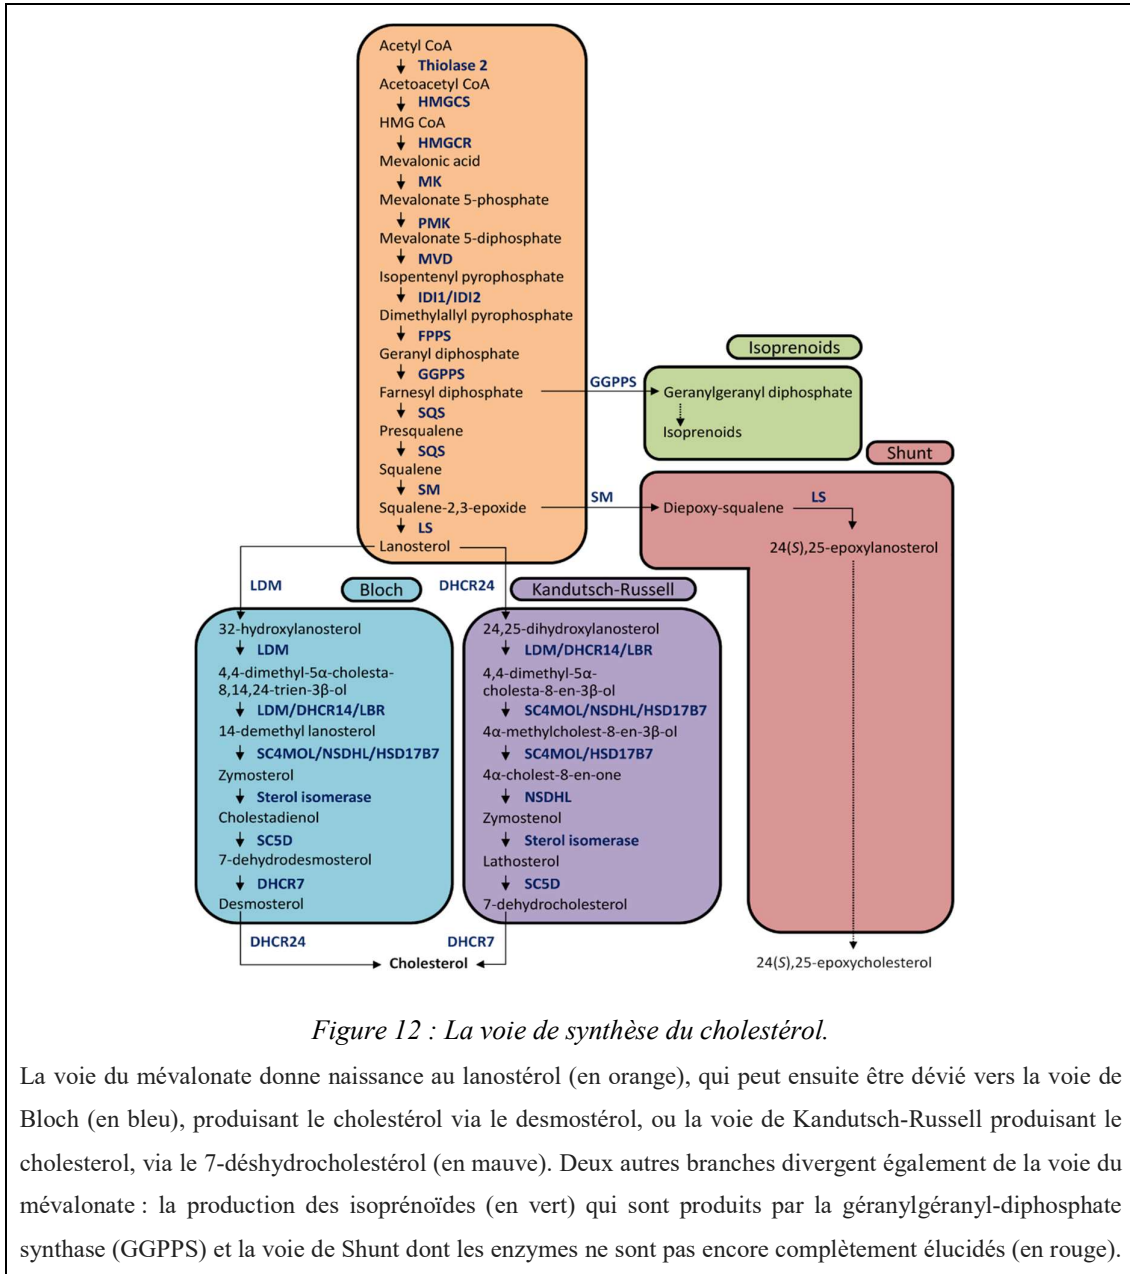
Acetyl CoA
Thiolase 2
Acetoacetyl CoA
HMGCS
HMG CoA
HMGCR
Mevalonic acid
MK
Mevalonate 5-phosphate
PMK
Mevalonate 5-diphosphate
MVD
Isopentenyl pyrophosphate
IDI1/IDI2
Dimethylallyl pyrophosphate
FPPS
Geranyl diphosphate
GGPPS
Farnesyl diphosphate
SQS
Presqualene
SQS
Squalene
SM
Squalene-2,3-epoxide
LS
Lanosterol

Isoprenoids
GGPPS
Geranylgeranyl diphosphate
Isoprenoids

Shunt
SM
Diepoxy-squalene
LS
24(*S*),25-epoxylanosterol
24(*S*),25-epoxycholesterol

LDM
Bloch
DHCR24
Kandutsch-Russell

32-hydroxylanosterol
LDM
4,4-dimethyl-5α-cholesta-8,14,24-trien-3β-ol
LDM/DHCR14/LBR
14-demethyl lanosterol
SC4MOL/NSDHL/HSD17B7
Zymosterol
Sterol isomerase
Cholestadienol
SC5D
7-dehydrodesmosterol
DHCR7
Desmosterol

24,25-dihydroxylanosterol
LDM/DHCR14/LBR
4,4-dimethyl-5α-cholesta-8-en-3β-ol
SC4MOL/NSDHL/HSD17B7
4α-methylcholest-8-en-3β-ol
SC4MOL/HSD17B7
4α-cholest-8-en-one
NSDHL
Zymostenol
Sterol isomerase
Lathosterol
SC5D
7-dehydrocholesterol

DHCR24
DHCR7
Cholesterol

*Figure 12 : La voie de synthèse du cholestérol.*

La voie du mévalonate donne naissance au lanostérol (en orange), qui peut ensuite être dévié vers la voie de Bloch (en bleu), produisant le cholestérol via le desmostérol, ou la voie de Kandutsch-Russell produisant le cholesterol, via le 7-déshydrocholestérol (en mauve). Deux autres branches divergent également de la voie du mévalonate : la production des isoprénoïdes (en vert) qui sont produits par la géranylgéranyl-diphosphate synthase (GGPPS) et la voie de Shunt dont les enzymes ne sont pas encore complètement élucidés (en rouge).